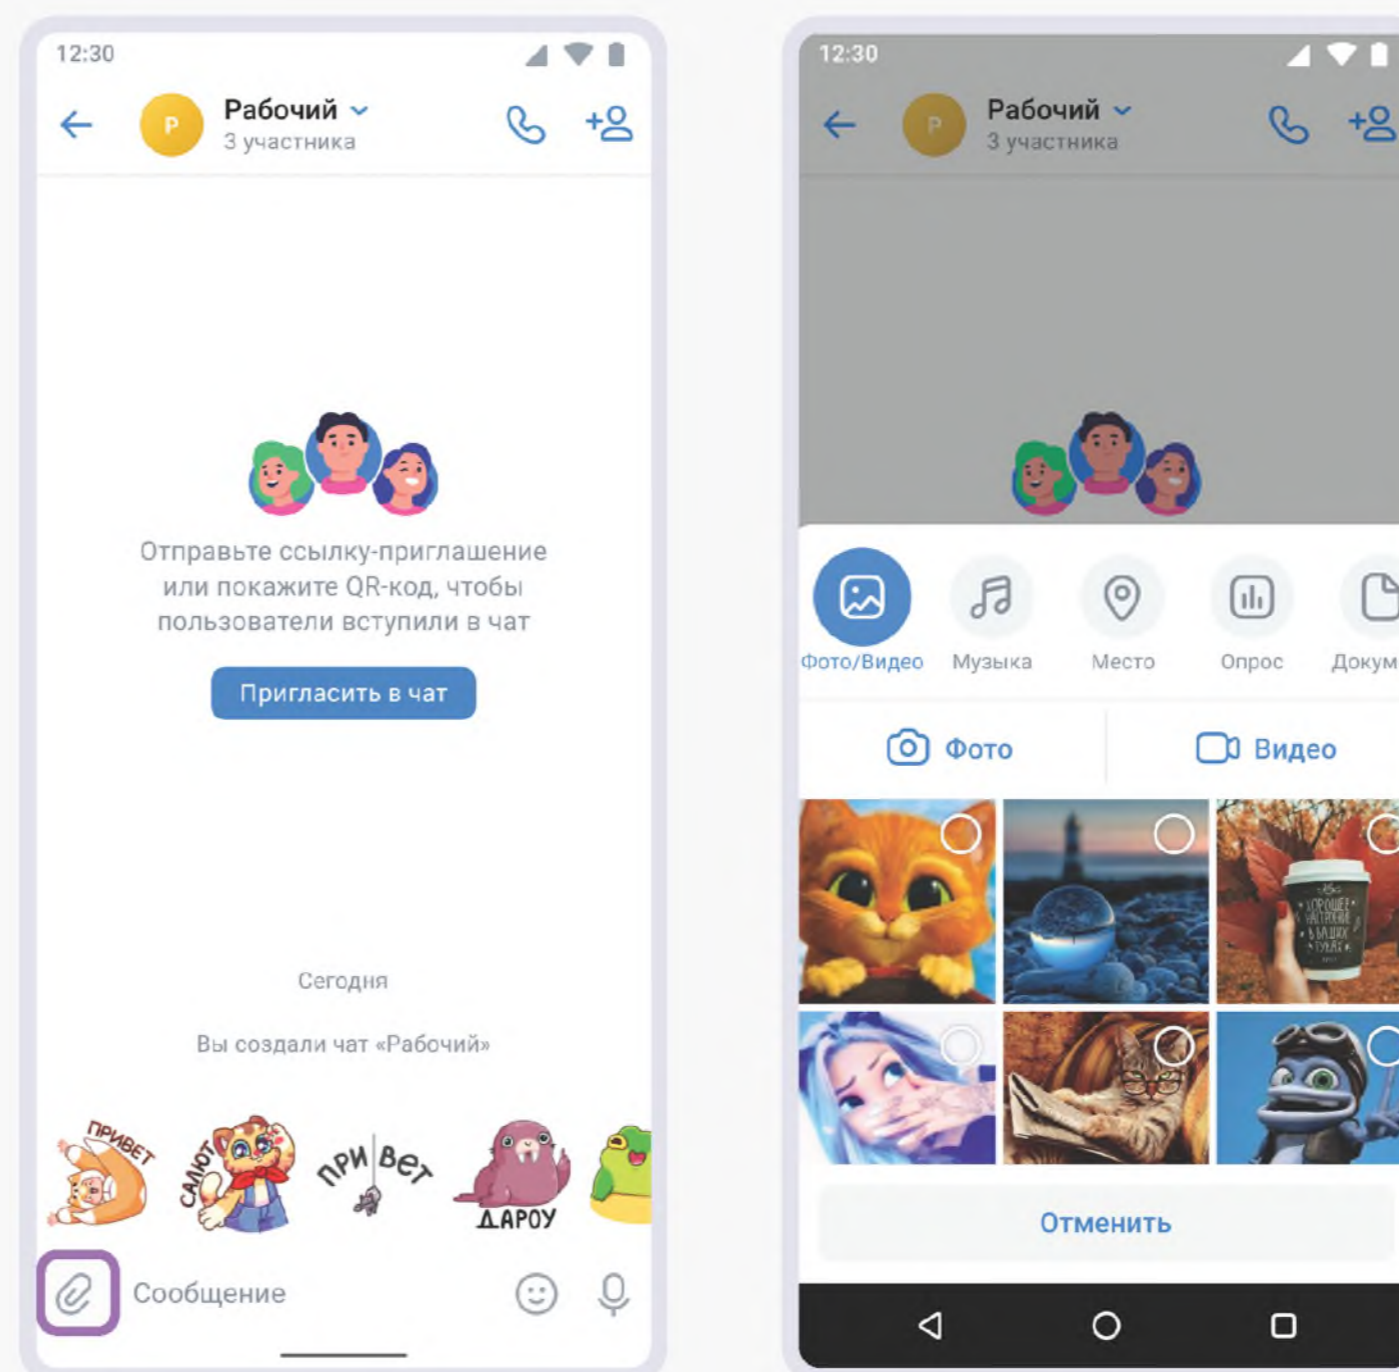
12:30

Р Рабочий
3 участника

Отправьте ссылку-приглашение или покажите QR-код, чтобы пользователи вступили в чат

Пригласить в чат

Сегодня

Вы создали чат «Рабочий»

ПРИВЕТ САЛЮТ ПРИВЕТ ДАРОУ

Сообщение

12:30

Р Рабочий
3 участника

Фото/Видео Музыка Место Опрос Докум

Фото Видео

Отменить